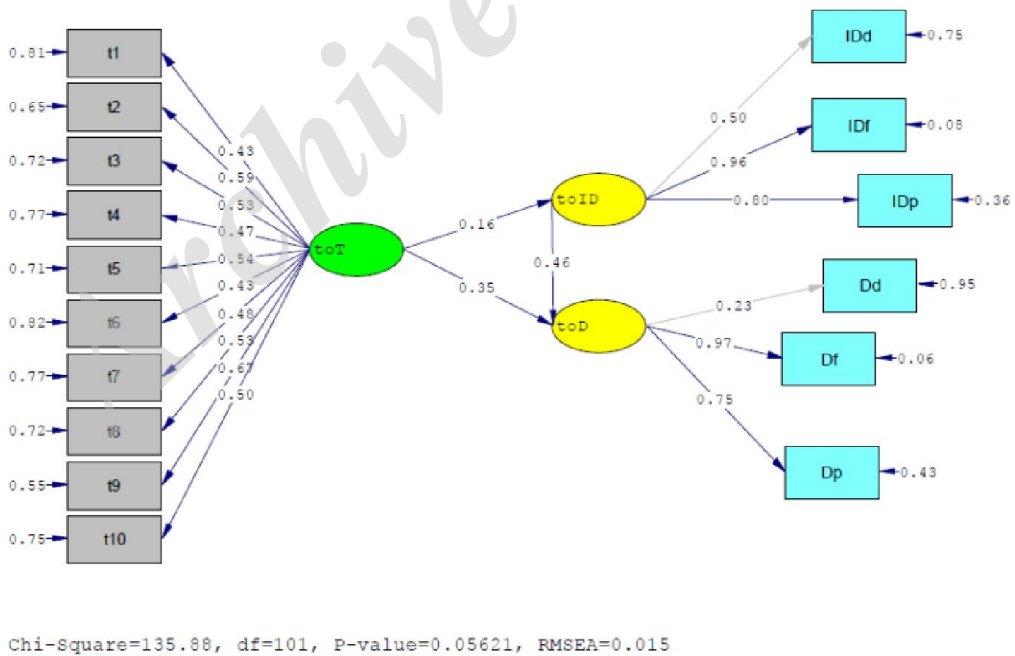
Archive

0.81 t1
0.65 t2
0.72 t3
0.77 t4
0.71 t5
0.82 t6
0.77 t7
0.72 t8
0.55 t9
0.75 t10

0.43
0.59
0.53
0.47
0.54
0.43
0.48
0.53
0.67
0.50

toT

0.16
0.35
0.46

toID
toD

0.50
0.96
0.80

IDd 0.75
IDf 0.08
IDp 0.36

0.23
0.97
0.75

Dd 0.95
Df 0.06
Dp 0.43

Chi-Square=135.88, df=101, P-value=0.05621, RMSEA=0.015